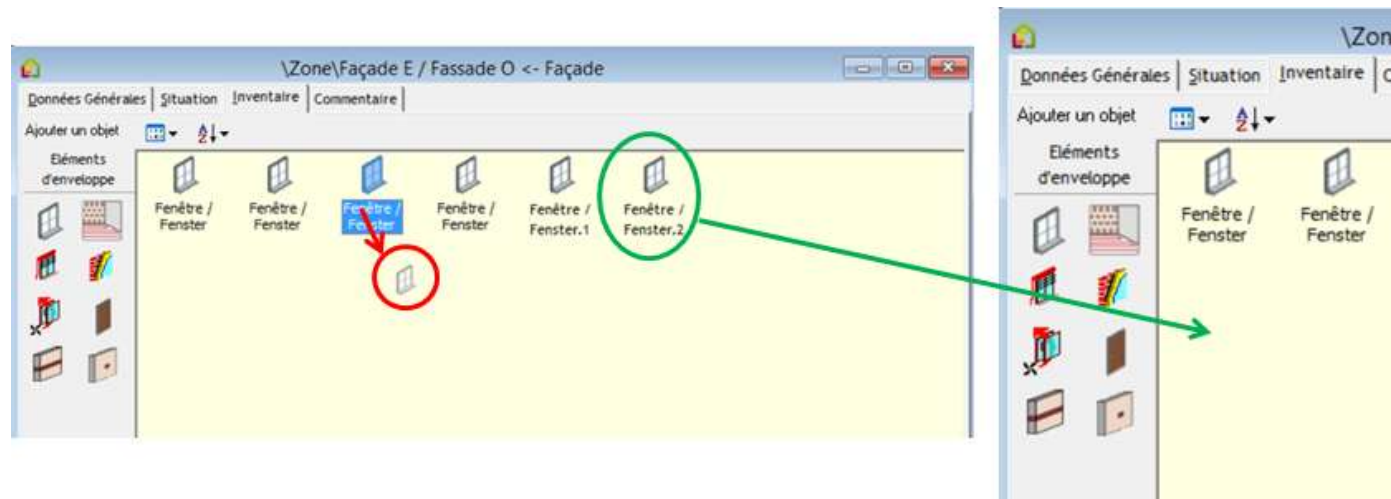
\Zone\Façade E / Fassade O <- Façade

Données Générales | Situation | Inventaire | Commentaire

Ajouter un objet

Eléments d'enveloppe

Fenêtre / Fenster

Fenêtre / Fenster

Fenêtre / Fenster

Fenêtre / Fenster

Fenêtre / Fenster.1

Fenêtre / Fenster.2

\Zon

Données Générales | Situation | Inventaire | C

Ajouter un objet

Eléments d'enveloppe

Fenêtre / Fenster

Fenêtre / Fenster